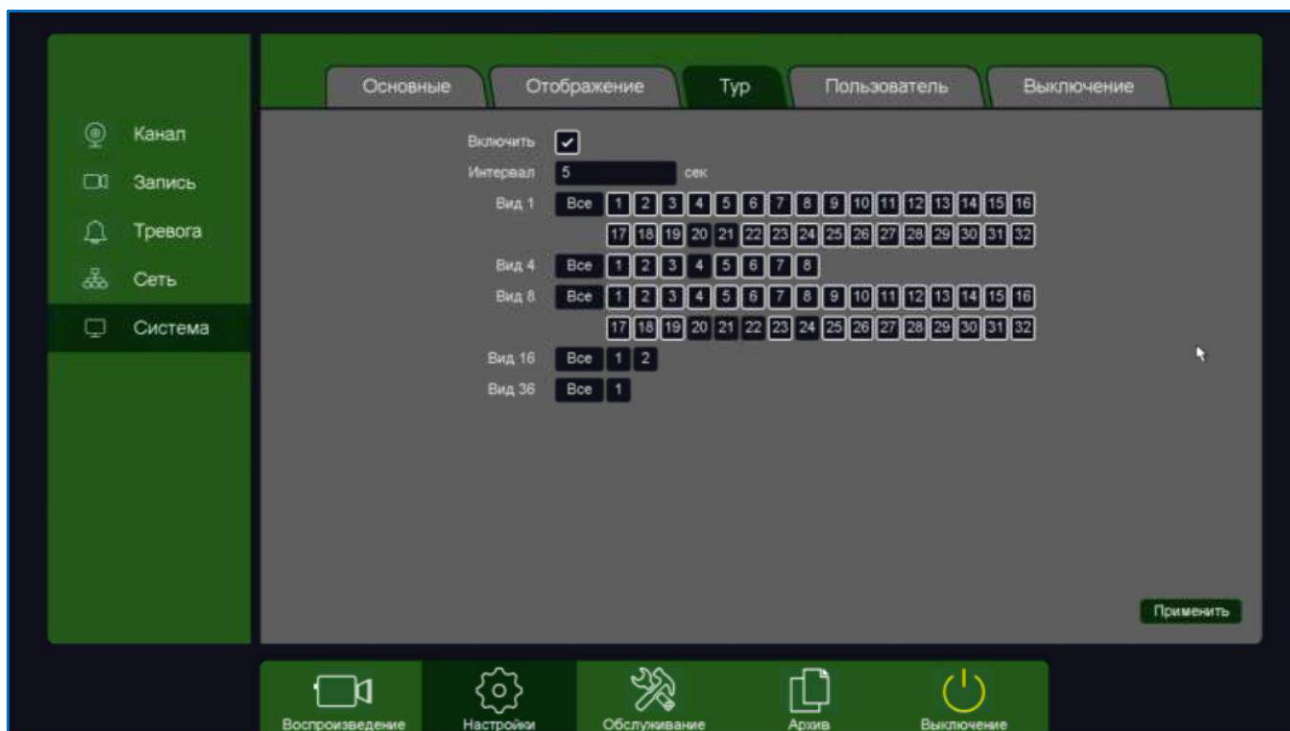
Основные Отображение Тур Пользователь Выключение

Канал
Запись
Тревога
Сеть
Система

Включить ✓
Интервал 5 сек
Вид 1 Все 1 2 3 4 5 6 7 8 9 10 11 12 13 14 15 16
17 18 19 20 21 22 23 24 25 26 27 28 29 30 31 32
Вид 4 Все 1 2 3 4 5 6 7 8
Вид 8 Все 1 2 3 4 5 6 7 8 9 10 11 12 13 14 15 16
17 18 19 20 21 22 23 24 25 26 27 28 29 30 31 32
Вид 16 Все 1 2
Вид 36 Все 1

Применить

Воспроизведение Настройки Обслуживание Архив Выключение